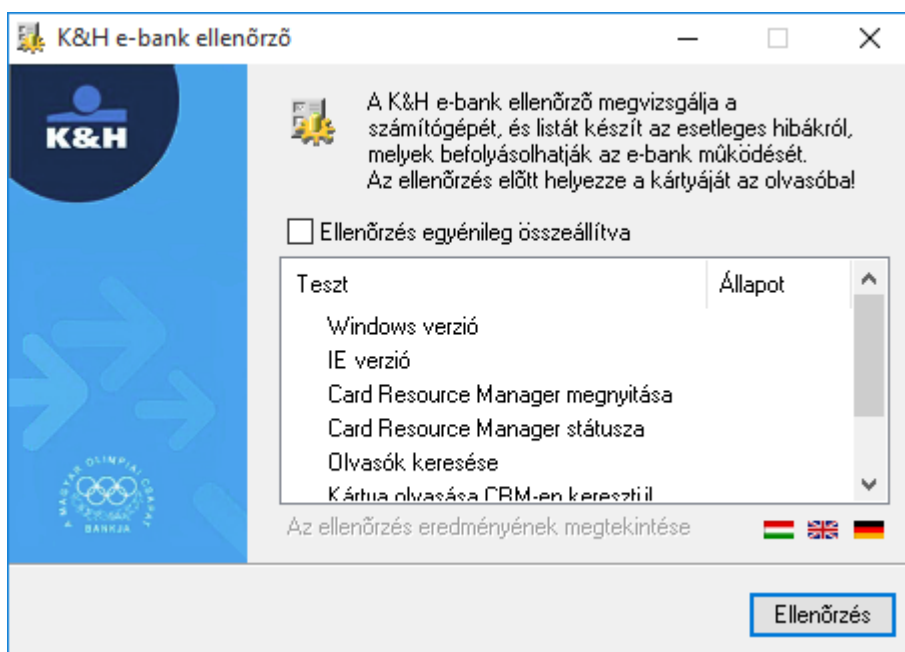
K&H e-bank ellenõrzõ

K&H

A K&H e-bank ellenõrzõ megvizsgálja a számítógépét, és listát készít az esetleges hibákról, melyek befolyásolhatják az e-bank mûködését. Az ellenõrzés elõtt helyezze a kártyáját az olvasóba!

Ellenõrzés egyénileg összeállítva

| Teszt | Állapot |
|---|---|
| Windows verzió | |
| IE verzió | |
| Card Resource Manager megnyitása | |
| Card Resource Manager státusza | |
| Olvasók keresése | |
| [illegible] | |

A MAGYAR OLIMPIAI CSAPAT BANKJA

Az ellenõrzés eredményének megtekintése

Ellenõrzés